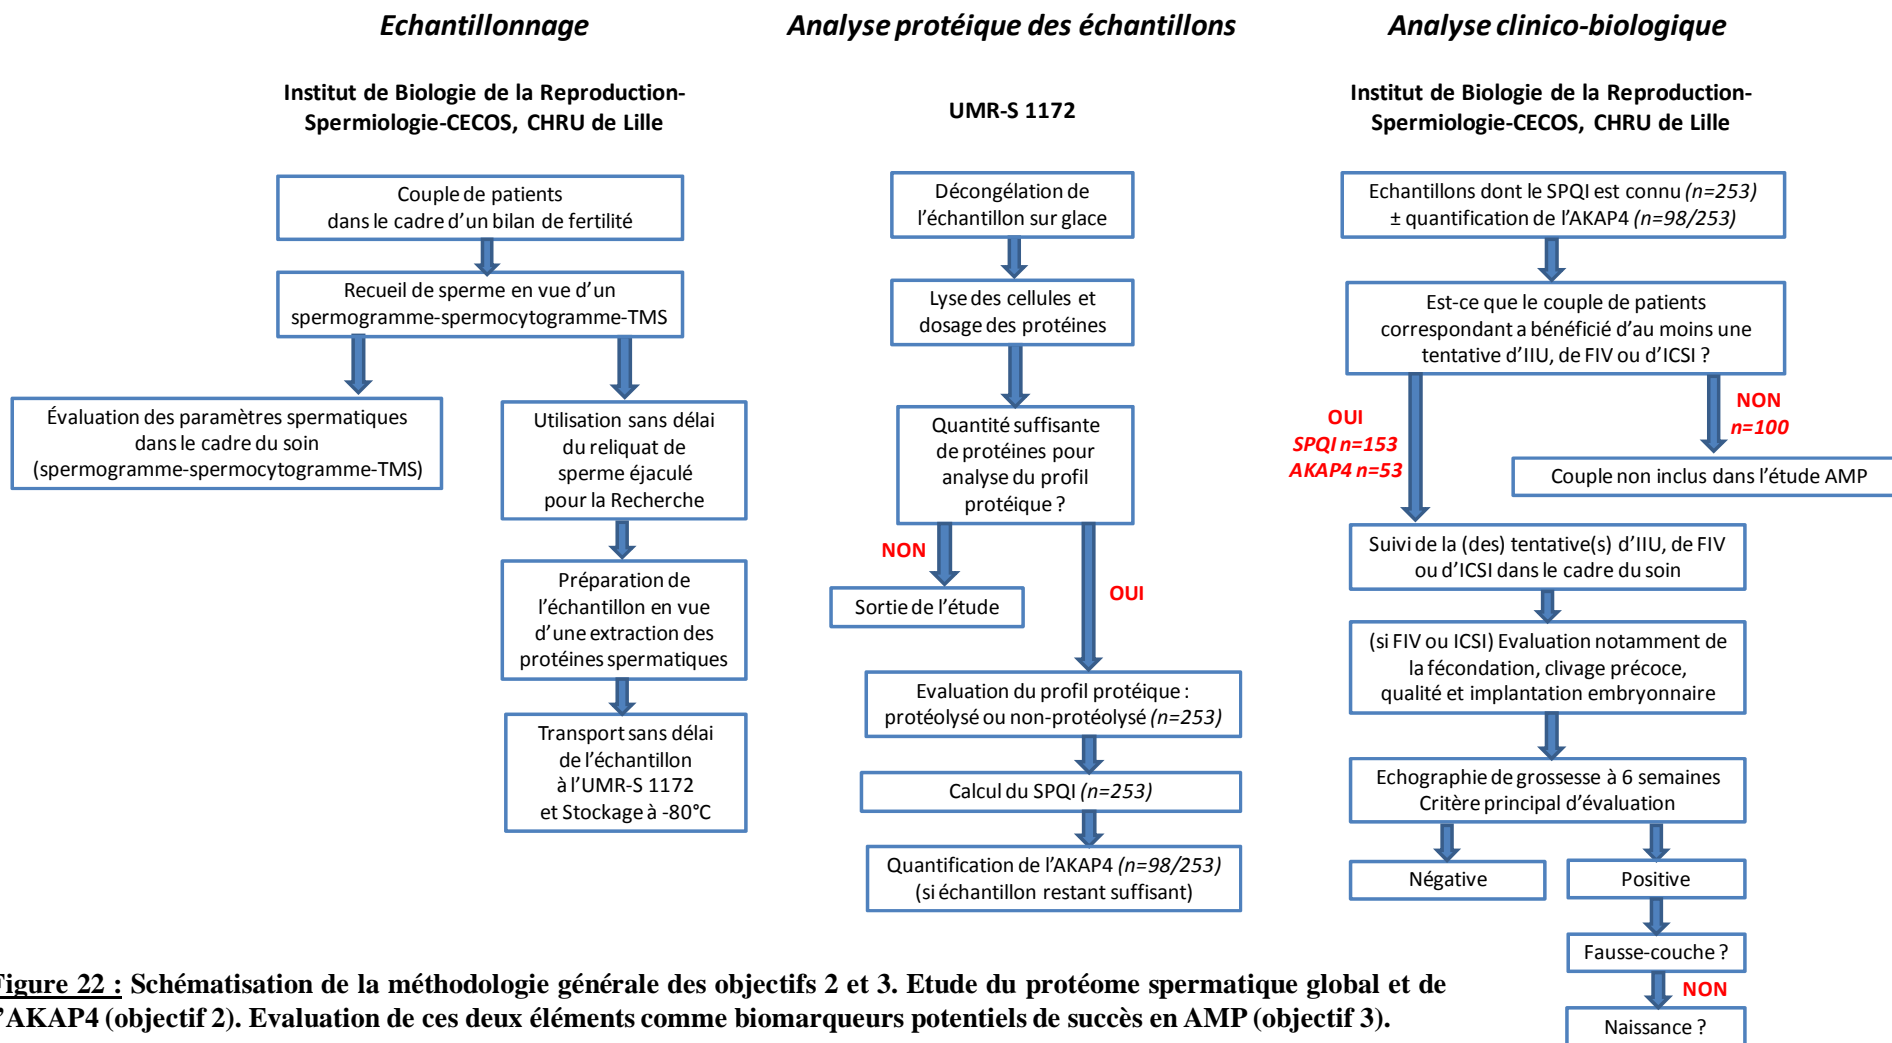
Echantillonnage

Institut de Biologie de la Reproduction-Spermiologie-CECOS, CHRU de Lille

Couple de patients dans le cadre d'un bilan de fertilité

Recueil de sperme en vue d'un spermogramme-spermocytogramme-TMS

Évaluation des paramètres spermatiques dans le cadre du soin (spermogramme-spermocytogramme-TMS)

Utilisation sans délai du reliquat de sperme éjaculé pour la Recherche

Préparation de l'échantillon en vue d'une extraction des protéines spermatiques

Transport sans délai de l'échantillon à l'UMR-S 1172 et Stockage à -80°C

Analyse protéique des échantillons

UMR-S 1172

Décongélation de l'échantillon sur glace

Lyse des cellules et dosage des protéines

Quantité suffisante de protéines pour analyse du profil protéique ?

NON

Sortie de l'étude

OUI

Evaluation du profil protéique : protéolysé ou non-protéolysé *(n=253)*

Calcul du SPQI *(n=253)*

Quantification de l'AKAP4 *(n=98/253)* (si échantillon restant suffisant)

Analyse clinico-biologique

Institut de Biologie de la Reproduction-Spermiologie-CECOS, CHRU de Lille

Echantillons dont le SPQI est connu *(n=253)* ± quantification de l'AKAP4 *(n=98/253)*

Est-ce que le couple de patients correspondant a bénéficié d'au moins une tentative d'IIU, de FIV ou d'ICSI ?

OUI
SPQI n=153
AKAP4 n=53

NON
n=100

Couple non inclus dans l'étude AMP

Suivi de la (des) tentative(s) d'IIU, de FIV ou d'ICSI dans le cadre du soin

(si FIV ou ICSI) Evaluation notamment de la fécondation, clivage précoce, qualité et implantation embryonnaire

Echographie de grossesse à 6 semaines Critère principal d'évaluation

Négative

Positive

Fausse-couche ?

NON

Naissance ?

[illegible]igure 22 : Schématisation de la méthodologie générale des objectifs 2 et 3. Etude du protéome spermatique global et de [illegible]'AKAP4 (objectif 2). Evaluation de ces deux éléments comme biomarqueurs potentiels de succès en AMP (objectif 3).